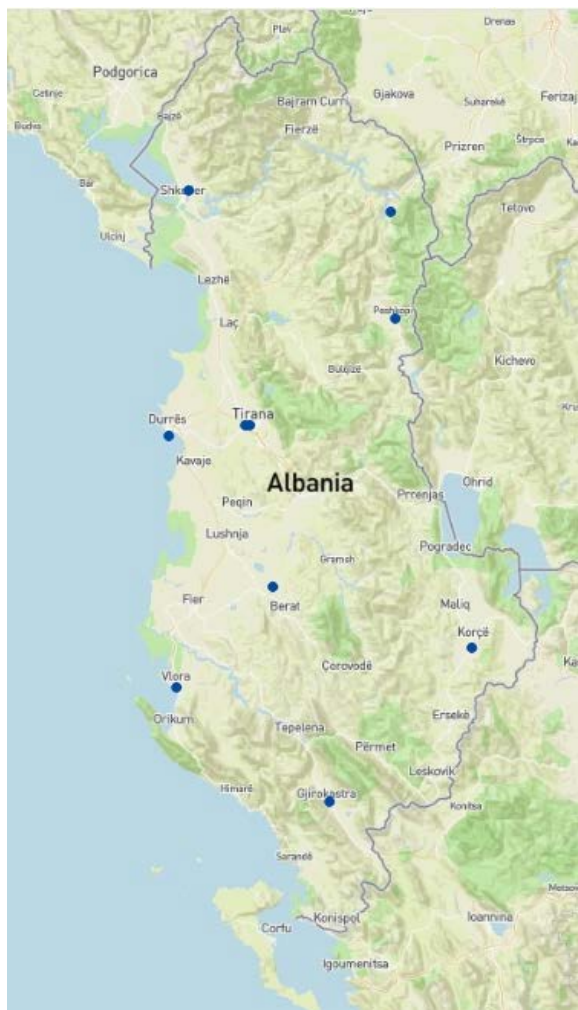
Plav
Drenas
Podgorica
Bajram Curri
Gjakova
Suhareke
Ferizaj
Cetinje
Fierzë
Prizren
Budva
Štrpce
Bar
Shkoder
Tetovo
Ulcinj
Lezhë
Peshkopi
Laç
Kichevo
Bulqize
Tirana
Durrës
Kavaje
Albania
Ohrid
Prrenjas
Peqin
Lushnja
Pogradec
Gramsh
Fier
Berat
Maliq
Korçë
Çorovodë
Vlora
Orikum
Ersekë
Tepelena
Përmet
Leskovik
Himarë
Gjirokastra
Konitsa
Sarandë
Konispol
Corfu
Ioannina
Igoumenitsa